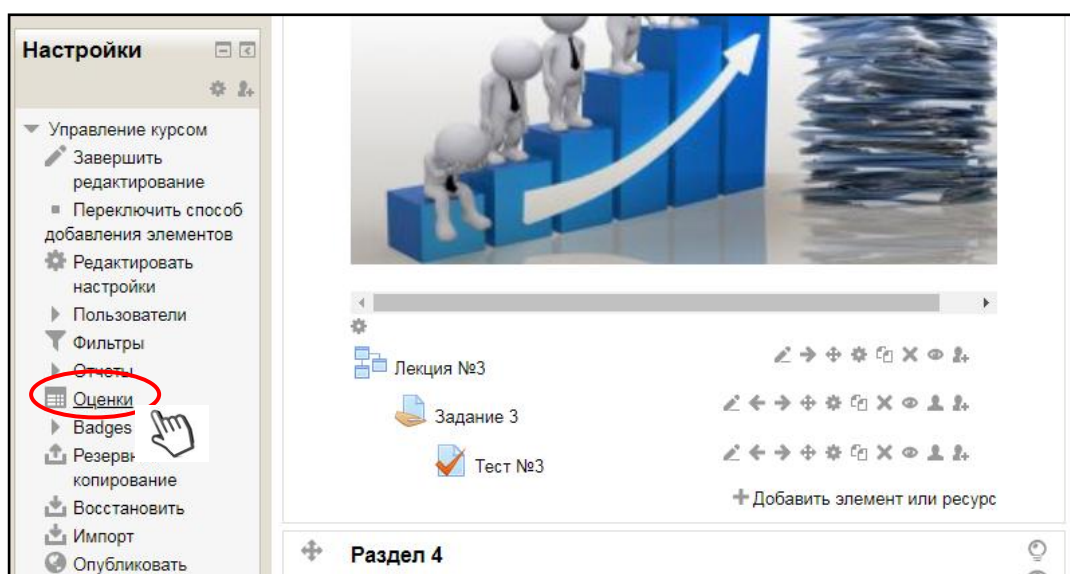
Настройки

Управление курсом
Завершить редактирование
Переключить способ добавления элементов
Редактировать настройки
Пользователи
Фильтры
Отчеты
Оценки
Badges
Резерв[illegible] копирование
Восстановить
Импорт
Опубликовать

Лекция №3
Задание 3
Тест №3
Добавить элемент или ресурс

Раздел 4